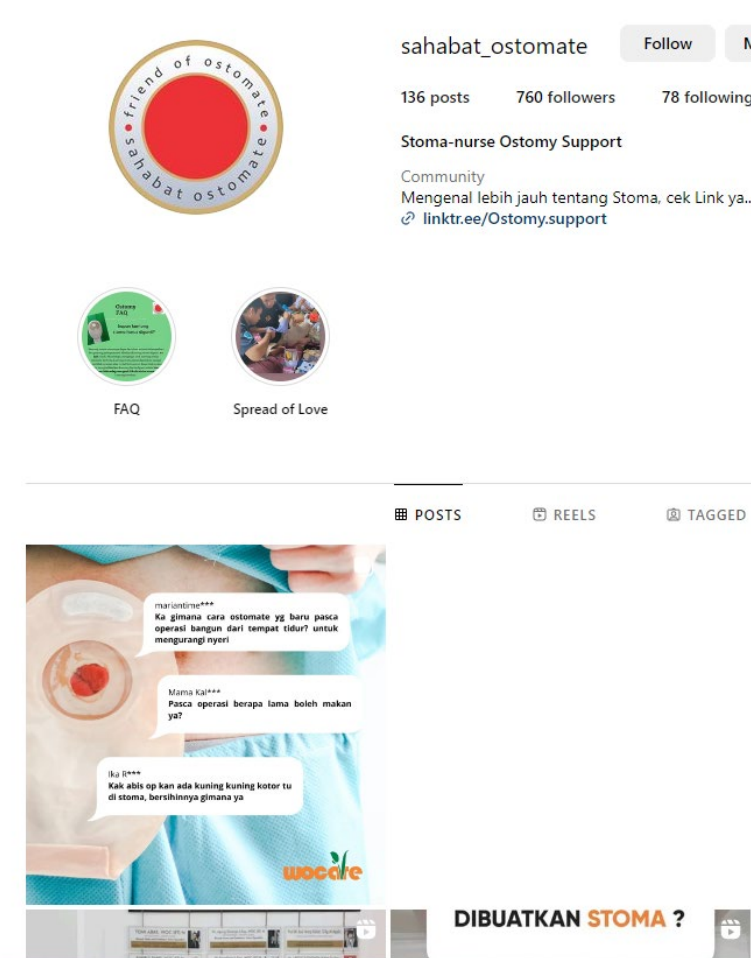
friend of ostomate • sahabat ostomate •

sahabat_ostomate Follow M

136 posts 760 followers 78 following

Stoma-nurse Ostomy Support

Community
Mengenal lebih jauh tentang Stoma, cek Link ya..
linktr.ee/Ostomy.support

Ostomy FAQ

FAQ

Spread of Love

POSTS REELS TAGGED

mariantime***
Ka gimana cara ostomate yg baru pasca operasi bangun dari tempat tidur? untuk mengurangi nyeri

Mama Kal***
Pasca operasi berapa lama boleh makan ya?

Ika R***
Kak abis op kan ada kuning kuning kotor tu di stoma, bersihinnya gimana ya

wocare

DIBUATKAN STOMA ?